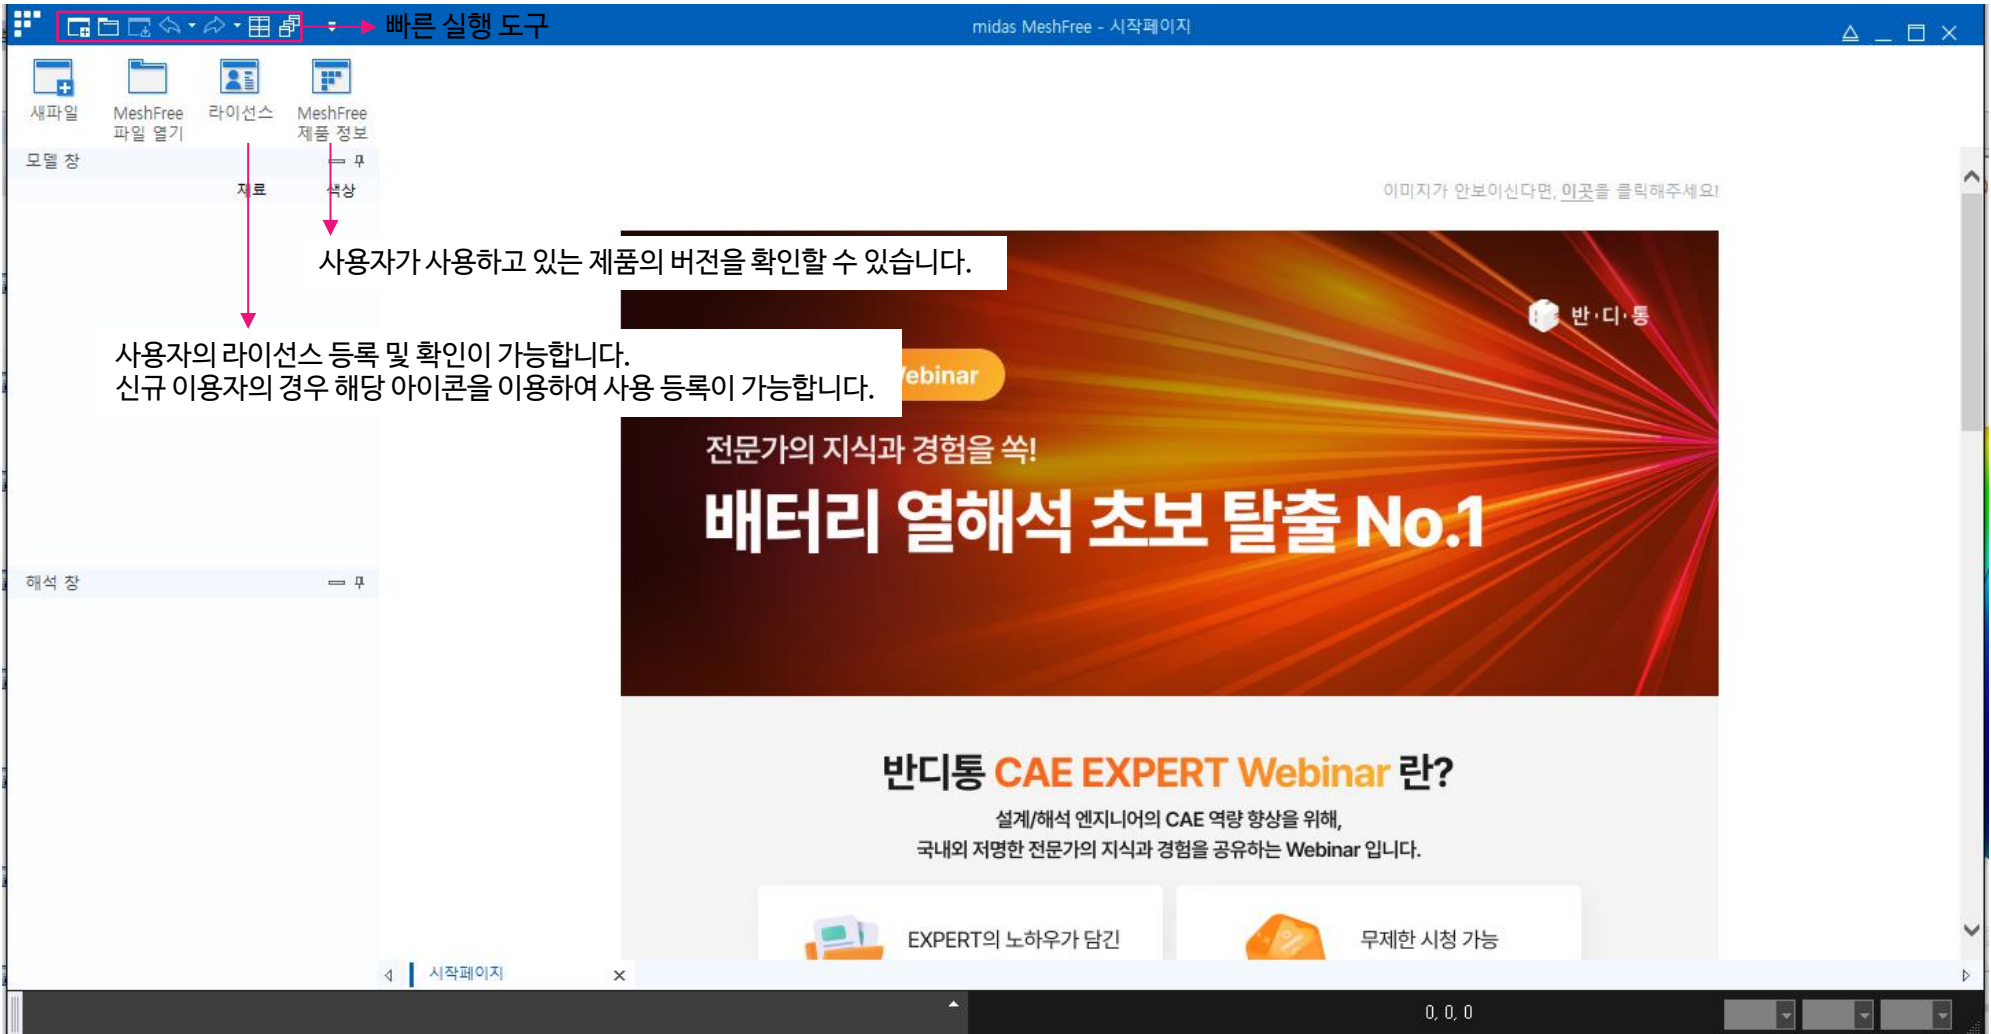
빠른 실행 도구

midas MeshFree - 시작페이지

새파일
MeshFree 파일 열기
라이선스
MeshFree 제품 정보

모델 창
재료
색상

사용자가 사용하고 있는 제품의 버전을 확인할 수 있습니다.

사용자의 라이선스 등록 및 확인이 가능합니다.
신규 이용자의 경우 해당 아이콘을 이용하여 사용 등록이 가능합니다.

이미지가 안보이신다면, 이곳을 클릭해주세요!

반·디·통

ebinar

전문가의 지식과 경험을 쏙!

배터리 열해석 초보 탈출 No.1

해석 창

반디통 CAE EXPERT Webinar 란?

설계/해석 엔지니어의 CAE 역량 향상을 위해,
국내외 저명한 전문가의 지식과 경험을 공유하는 Webinar 입니다.

EXPERT의 노하우가 담긴

무제한 시청 가능

시작페이지

0, 0, 0